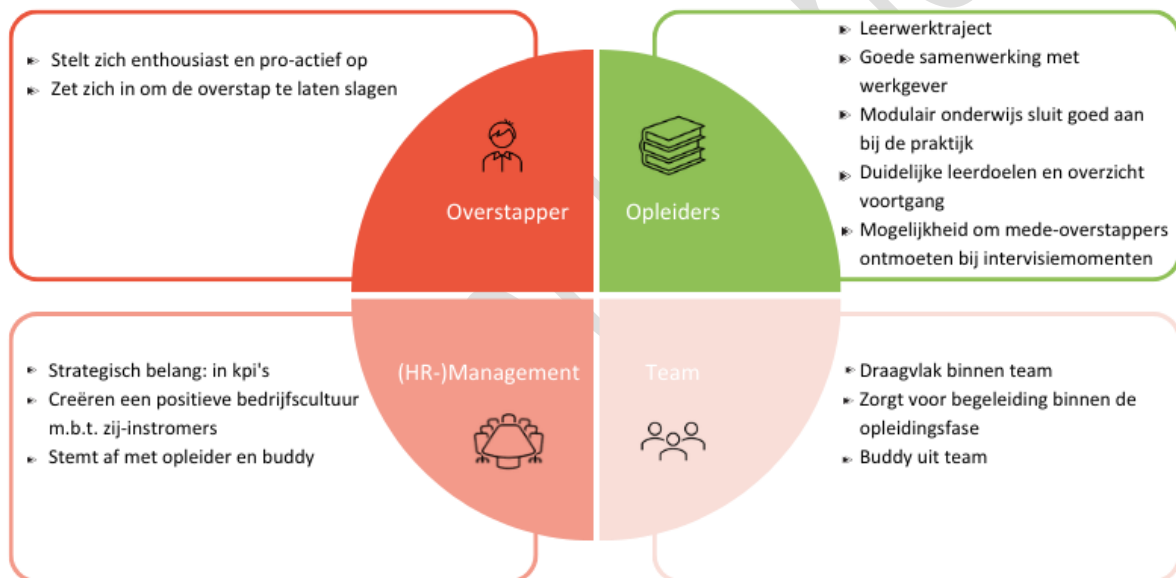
- Stelt zich enthousiast en pro-actief op
- Zet zich in om de overstap te laten slagen

Overstapper

Opleiders

- Leerwerktraject
- Goede samenwerking met werkgever
- Modulair onderwijs sluit goed aan bij de praktijk
- Duidelijke leerdoelen en overzicht voortgang
- Mogelijkheid om mede-overstappers ontmoeten bij intervisiemomenten

- Strategisch belang: in kpi's
- Creëren een positieve bedrijfscultuur m.b.t. zij-instromers
- Stemt af met opleider en buddy

(HR-)Management

Team

- Draagvlak binnen team
- Zorgt voor begeleiding binnen de opleidingsfase
- Buddy uit team